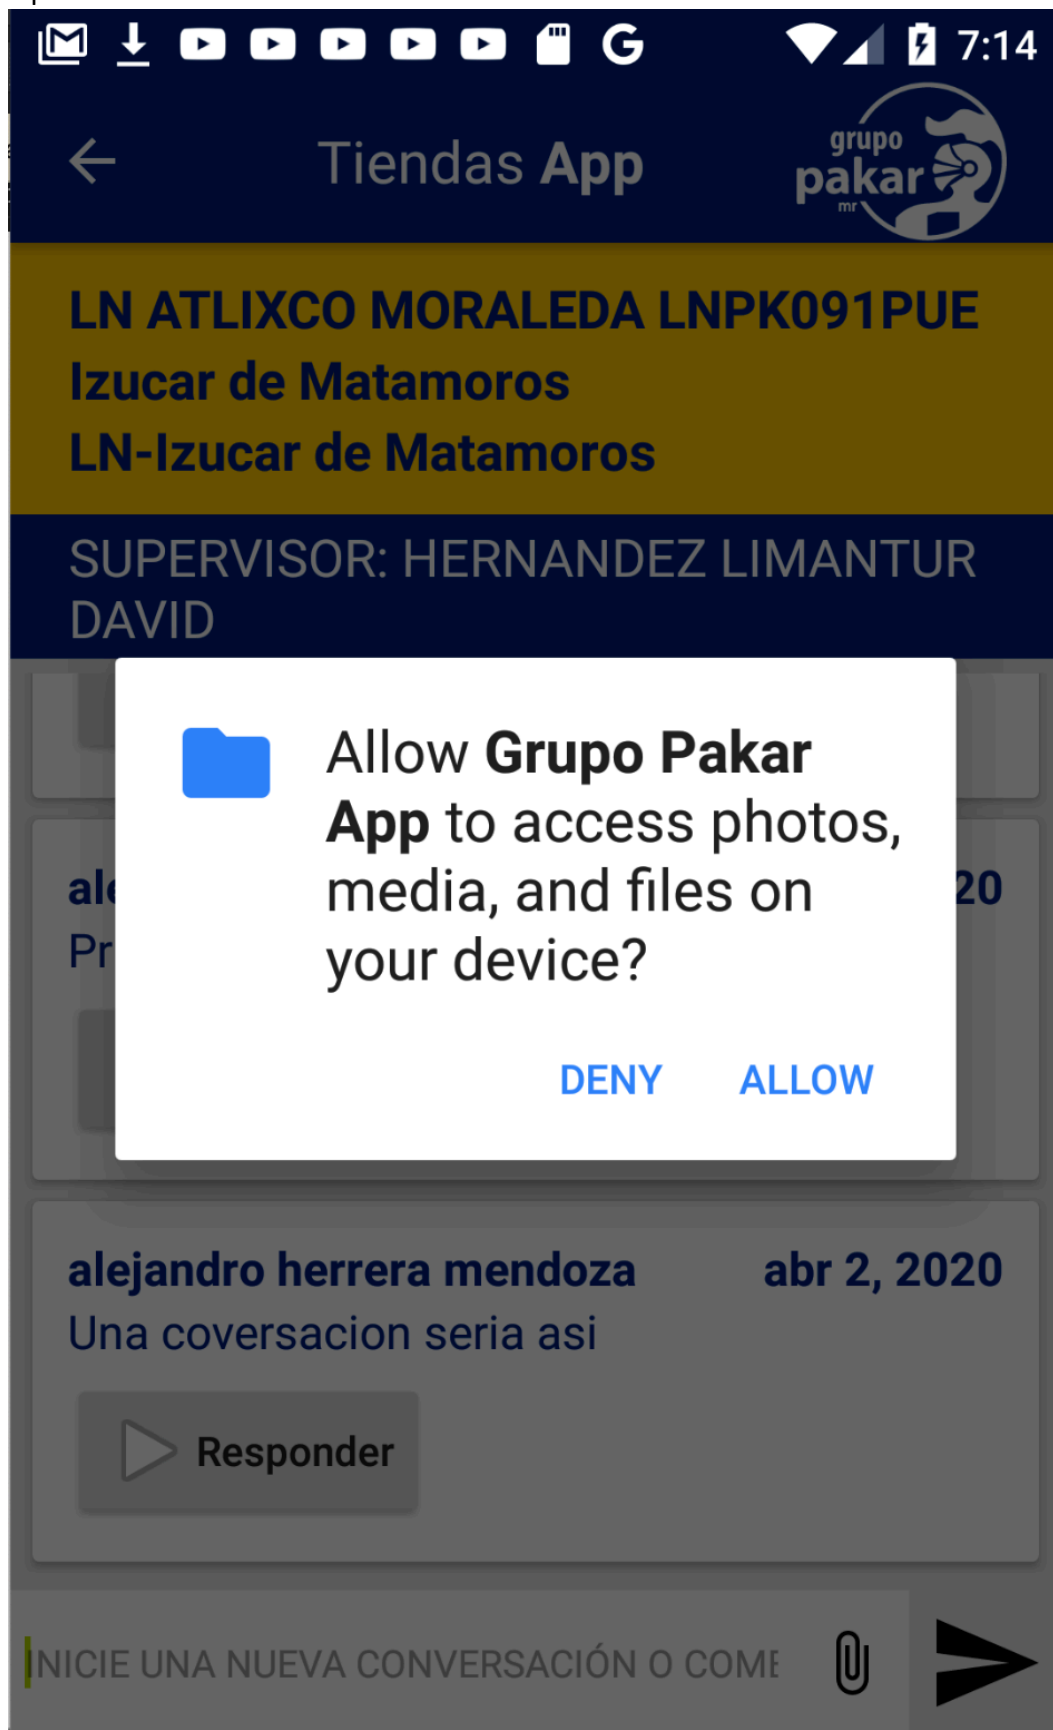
7:14

Tiendas App

grupo pakar mr

LN ATLIXCO MORALEDA LNPK091PUE
Izucar de Matamoros
LN-Izucar de Matamoros

SUPERVISOR: HERNANDEZ LIMANTUR DAVID

al
Pr

20

Allow Grupo Pakar App to access photos, media, and files on your device?

DENY ALLOW

alejandro herrera mendoza abr 2, 2020
Una coversacion seria asi

Responder

INICIE UNA NUEVA CONVERSACIÓN O COM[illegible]